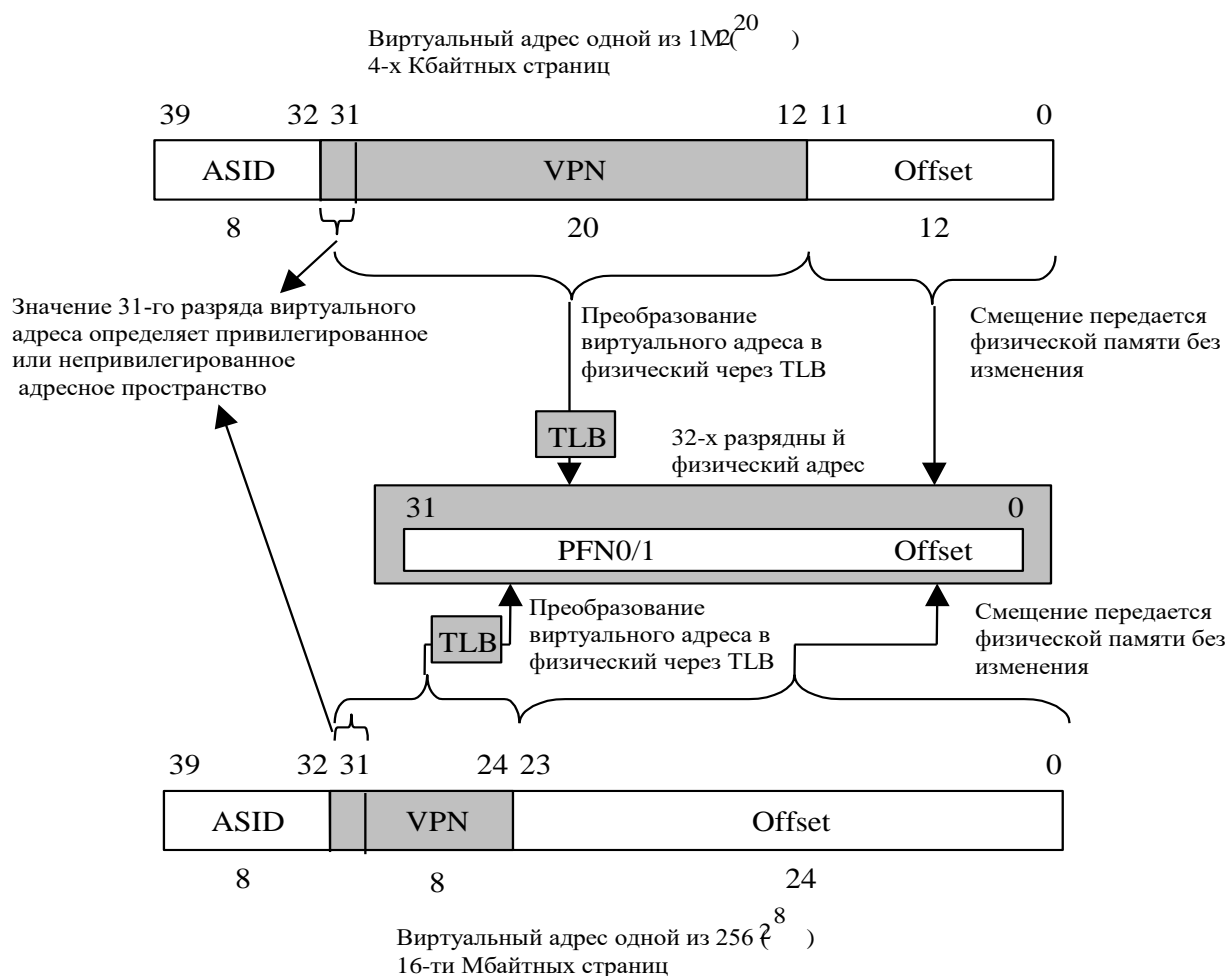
Виртуальный адрес одной из 1М($2^{20}$)
4-х Кбайтных страниц

39 32 31 12 11 0

ASID VPN Offset

8 20 12

Значение 31-го разряда виртуального адреса определяет привилегированное или непривилегированное адресное пространство

Преобразование виртуального адреса в физический через TLB

Смещение передается физической памяти без изменения

TLB

32-х разрядны й физический адрес

31 0

PFN0/1 Offset

TLB

Преобразование виртуального адреса в физический через TLB

Смещение передается физической памяти без изменения

39 32 31 24 23 0

ASID VPN Offset

8 8 24

Виртуальный адрес одной из 256 ($2^{8}$)
16-ти Мбайтных страниц